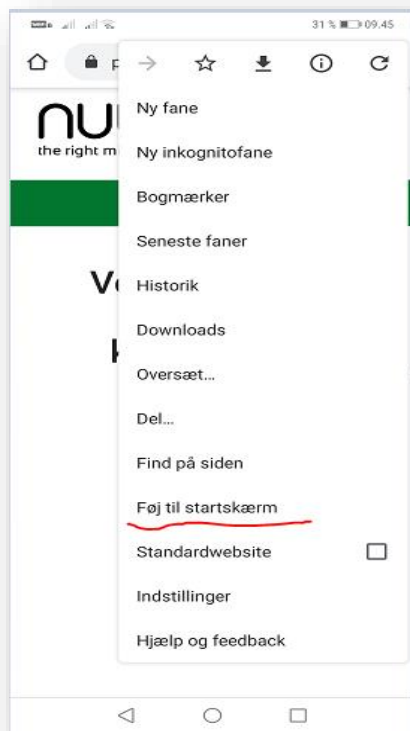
31 % 09.45

p

nu
the right m

V

k

Ny fane
Ny inkognitofane
Bogmærker
Seneste faner
Historik
Downloads
Oversæt...
Del...
Find på siden
Føj til startskærm
Standardwebsite
Indstillinger
Hjælp og feedback